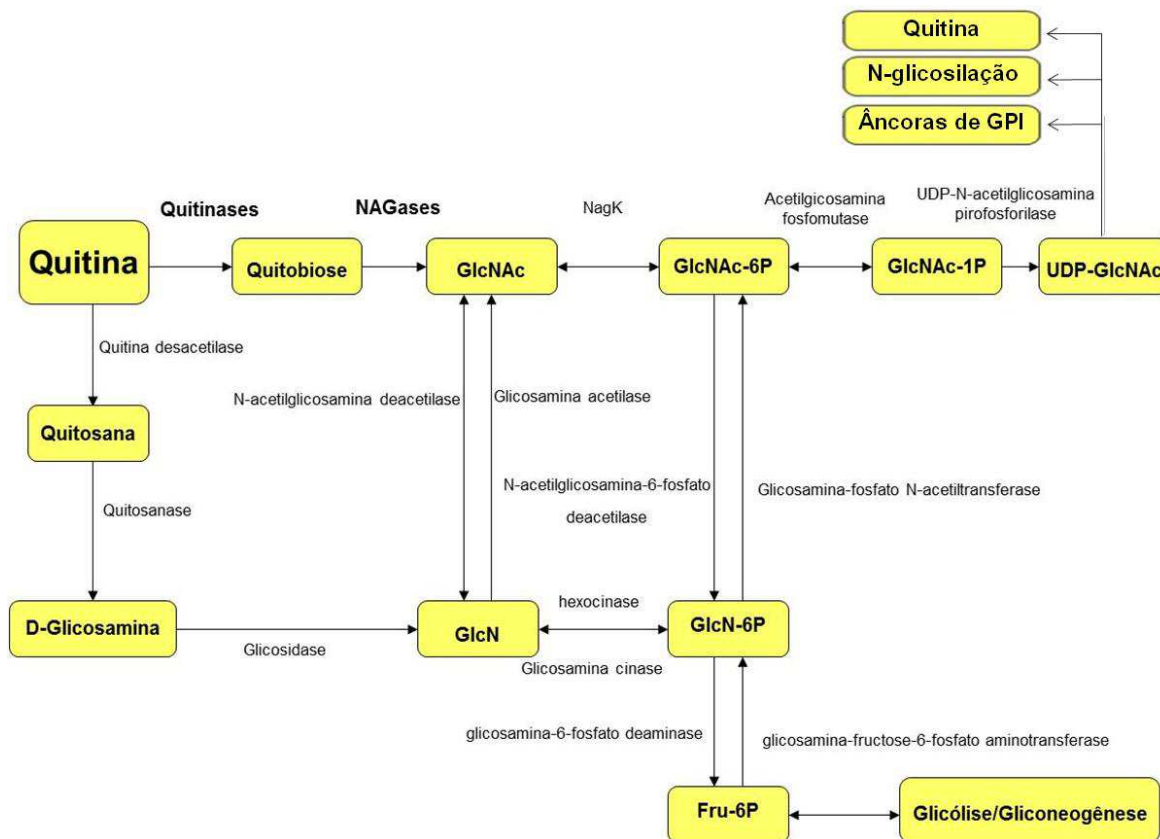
Quitina

N-glicosilação

Âncoras de GPI

Quitinases

NAGases

NagK

Acetilgicosamina fosfomutase

UDP-N-acetilglicosamina pirofosforilase

Quitina

Quitobiose

GlcNAc

GlcNAc-6P

GlcNAc-1P

UDP-GlcNAc

Quitina desacetilase

N-acetilglicosamina deacetilase

Glicosamina acetilase

Quitosana

N-acetilglicosamina-6-fosfato deacetilase

Glicosamina-fosfato N-acetiltransferase

Quitosanase

hexocinase

D-Glicosamina

GlcN

GlcN-6P

Glicosidase

Glicosamina cinase

glicosamina-6-fosfato deaminase

glicosamina-fructose-6-fosfato aminotransferase

Fru-6P

Glicólise/Gliconeogênese